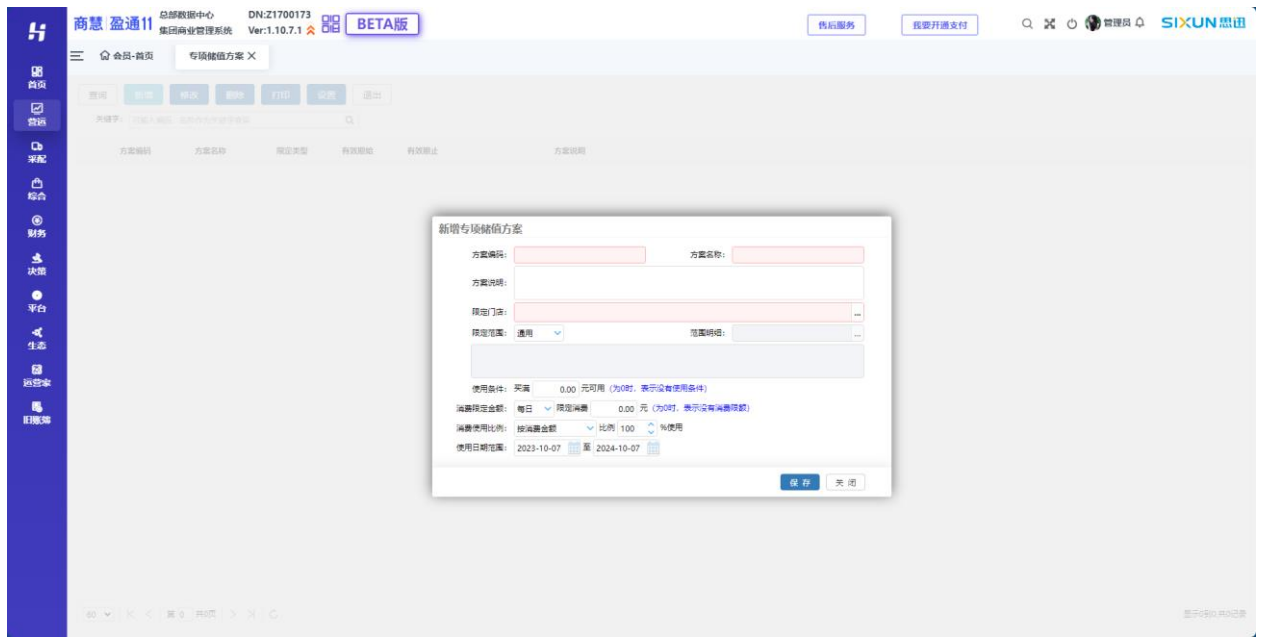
商慧 盈通11 总部数据中心 集团商业管理系统 DN:Z1700173 Ver:1.10.7.1 BETA版

售后服务 我要开通支付 管理员 SIXUN思迅

首页
营运
采配
综合
财务
决策
平台
生态
运营家
旧版

会员-首页 专项储值方案

查询 新增 修改 删除 打印 设置 退出

关键字 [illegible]

方案编码 方案名称 限定类型 有效期始 有效期止 方案说明

新增专项储值方案

方案编码:
方案名称:
方案说明:
限定门店:
限定范围: 通用
范围明细:
使用条件: 买满 0.00 元可用 (为0时,表示没有使用条件)
消费限定金额: 每日 限定消费 0.00 元 (为0时,表示没有消费限额)
消费使用比例: 按消费金额 比例 100 %使用
使用日期范围: 2023-10-07 至 2024-10-07

保存 关闭

60 第 0 共0页

显示0到0,共0记录